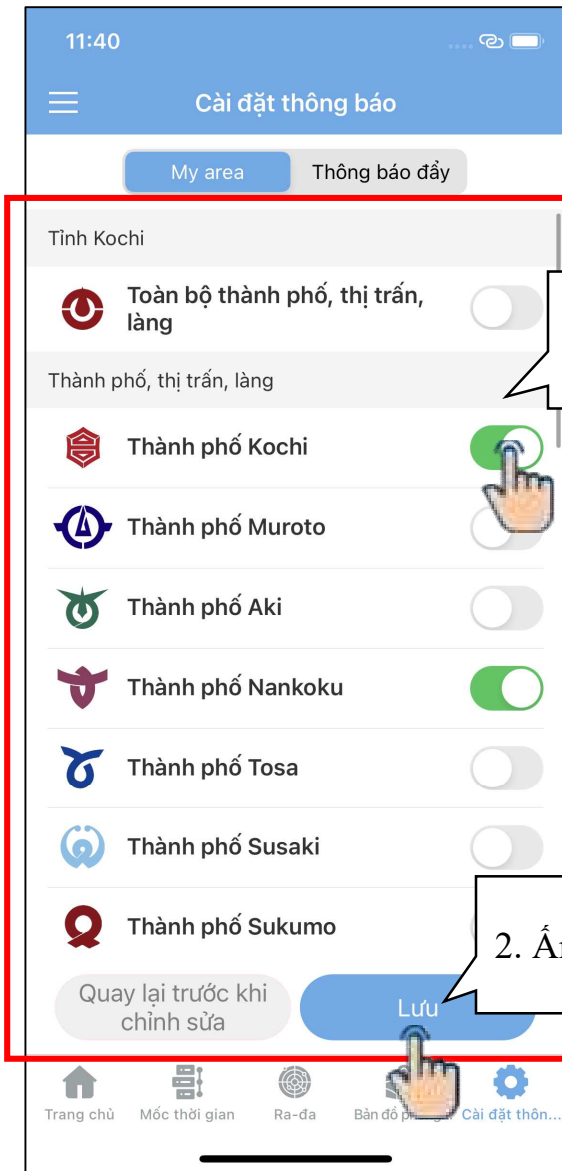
11:40

Cài đặt thông báo

My area | Thông báo đẩy

Tỉnh Kochi

Toàn bộ thành phố, thị trấn, làng

Thành phố, thị trấn, làng

Thành phố Kochi

Thành phố Muroto

Thành phố Aki

Thành phố Nankoku

Thành phố Tosa

Thành phố Susaki

Thành phố Sukumo

2. Ấ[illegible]

Quay lại trước khi chỉnh sửa

Lưu

Trang chủ | Mốc thời gian | Ra-đa | Bản đồ p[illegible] | Cài đặt thôn...